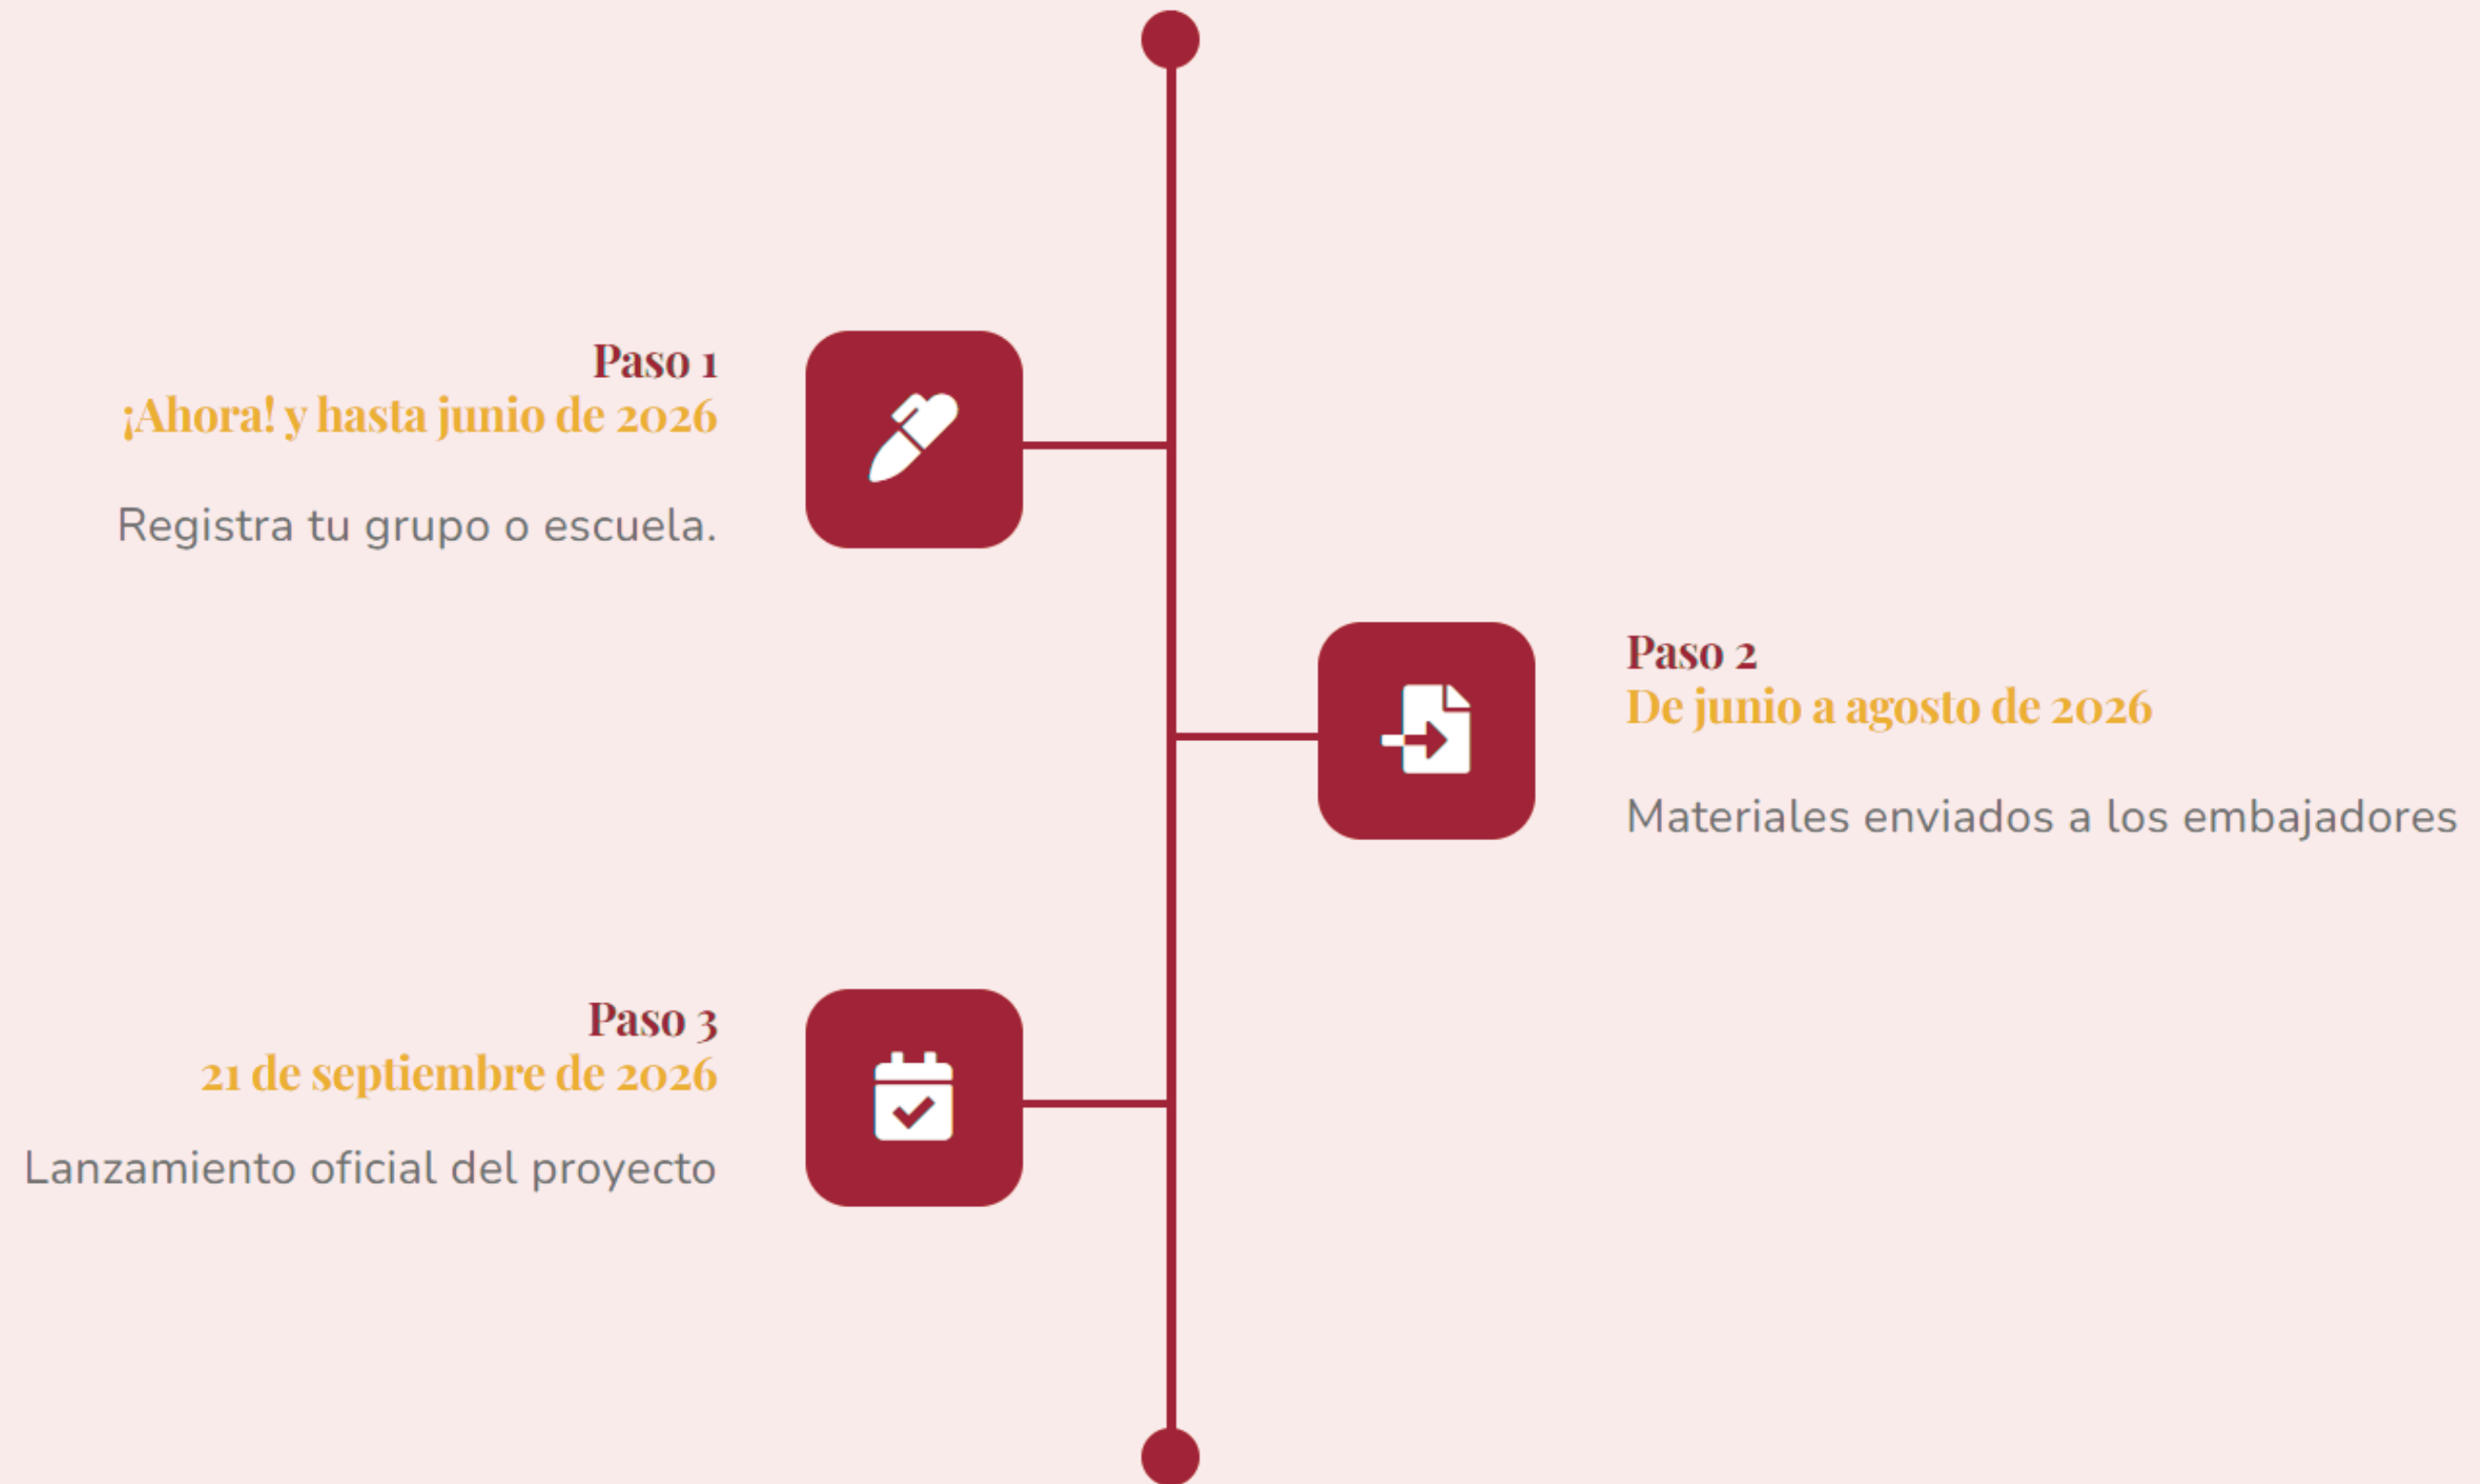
Paso 1
¡Ahora! y hasta junio de 2026

Registra tu grupo o escuela.

Paso 2
De junio a agosto de 2026

Materiales enviados a los embajadores

Paso 3
21 de septiembre de 2026

Lanzamiento oficial del proyecto